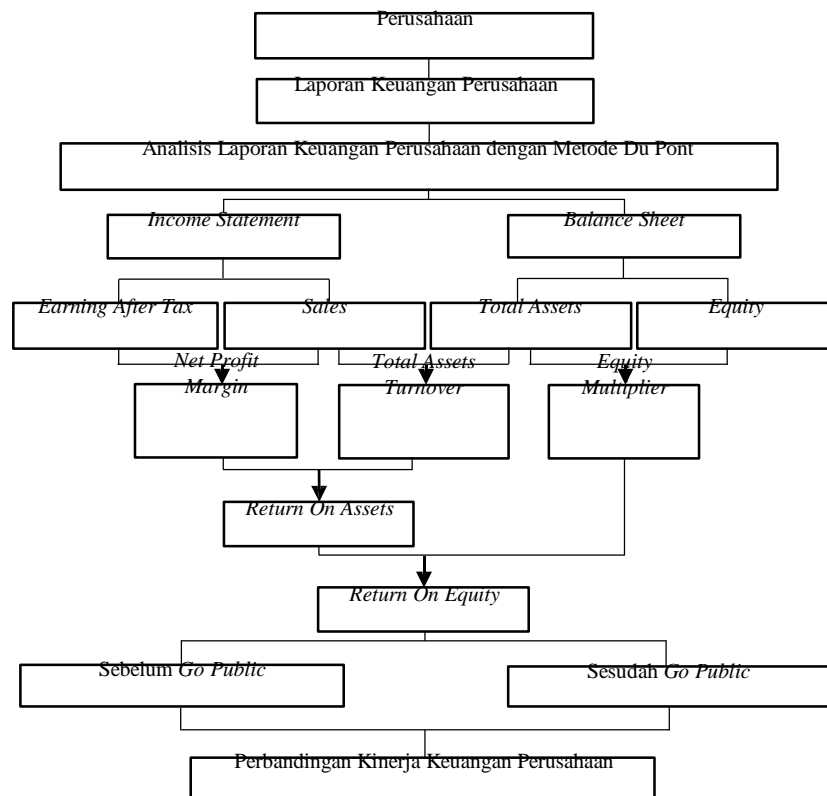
Perusahaan

Laporan Keuangan Perusahaan

Analisis Laporan Keuangan Perusahaan dengan Metode Du Pont

Income Statement

Balance Sheet

Earning After Tax

Sales

Total Assets

Equity

Net Profit Margin

Total Assets Turnover

Equity Multiplier

Return On Assets

Return On Equity

Sebelum Go Public

Sesudah Go Public

Perbandingan Kinerja Keuangan Perusahaan